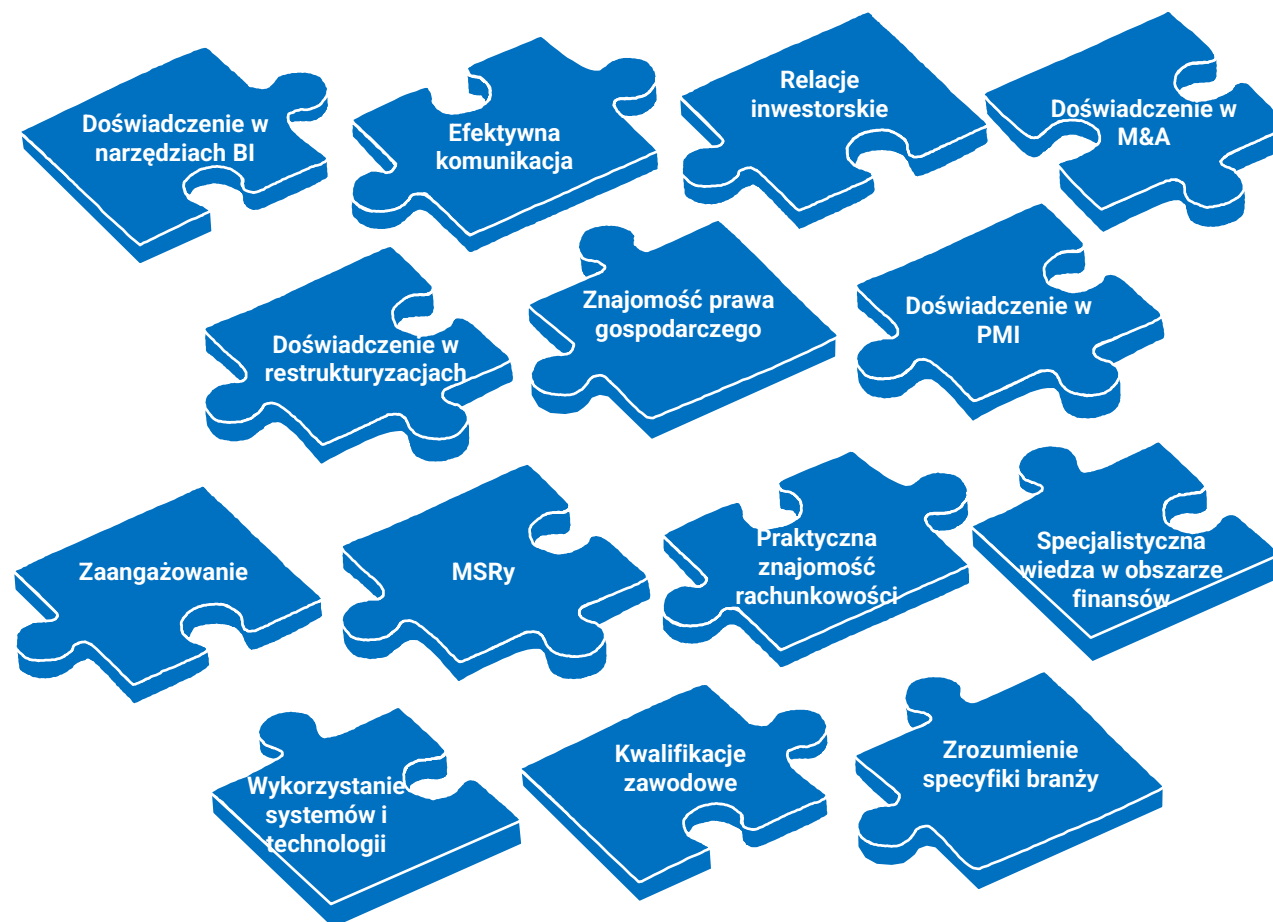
Doświadczenie w narzędziach BI

Efektywna komunikacja

Relacje inwestorskie

Doświadczenie w M&A

Doświadczenie w restrukturyzacjach

Znajomość prawa gospodarczego

Doświadczenie w PMI

Zaangażowanie

MSRy

Praktyczna znajomość rachunkowości

Specjalistyczna wiedza w obszarze finansów

Wykorzystanie systemów i technologii

Kwalifikacje zawodowe

Zrozumienie specyfiki branży